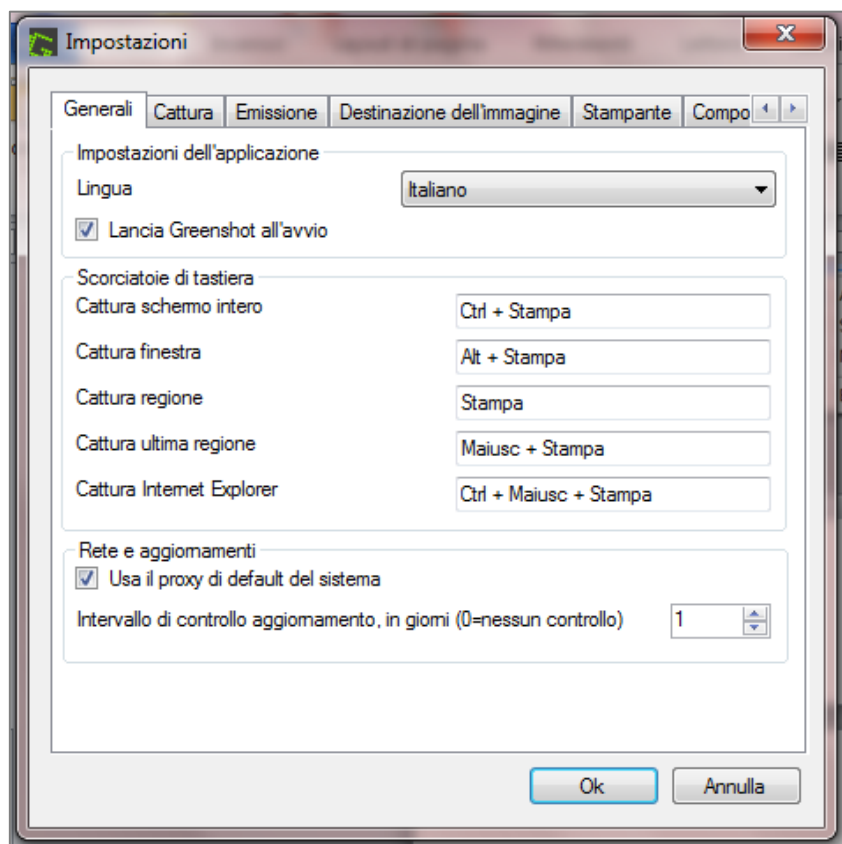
Impostazioni

Generali | Cattura | Emissione | Destinazione dell'immagine | Stampante | Compo

Impostazioni dell'applicazione
Lingua
Italiano
Lancia Greenshot all'avvio

Scorciatoie di tastiera
Cattura schermo intero
Ctrl + Stampa
Cattura finestra
Alt + Stampa
Cattura regione
Stampa
Cattura ultima regione
Maiusc + Stampa
Cattura Internet Explorer
Ctrl + Maiusc + Stampa

Rete e aggiornamenti
Usa il proxy di default del sistema
Intervallo di controllo aggiornamento, in giorni (0=nessun controllo)
1

Ok
Annulla